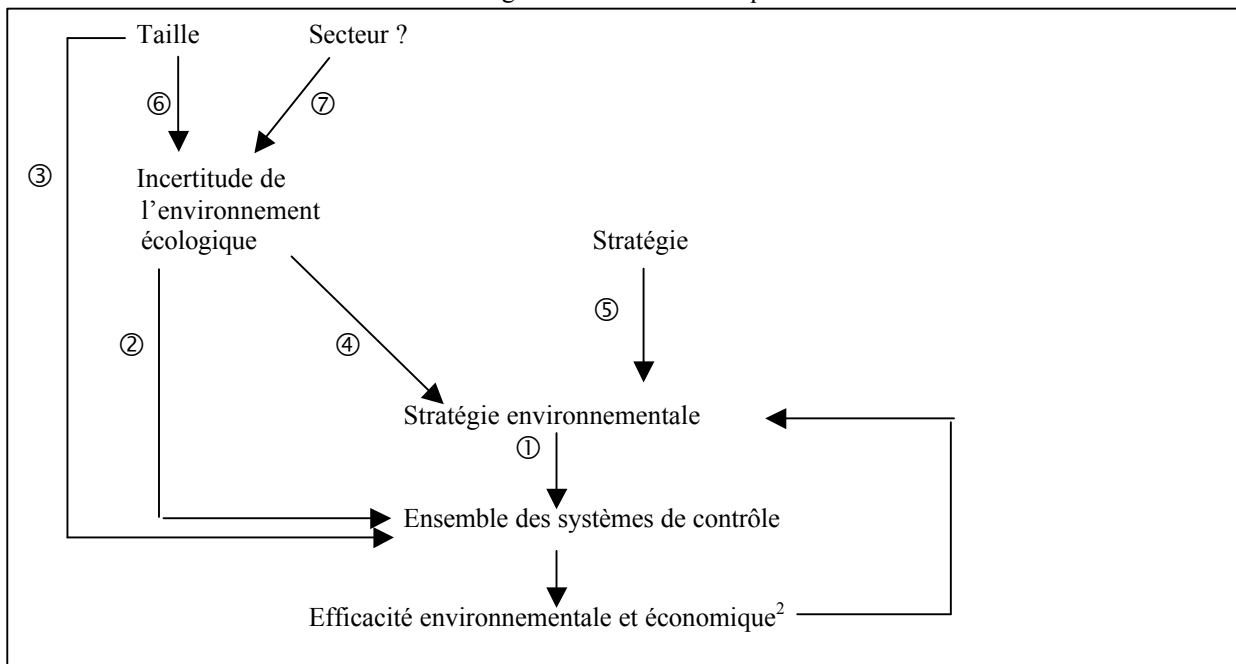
Taille

Secteur ?

⑥

⑦

③

Incertitude de l'environnement écologique

Stratégie

⑤

②

④

Stratégie environnementale

①

Ensemble des systèmes de contrôle

Efficacité environnementale et économique$^2$